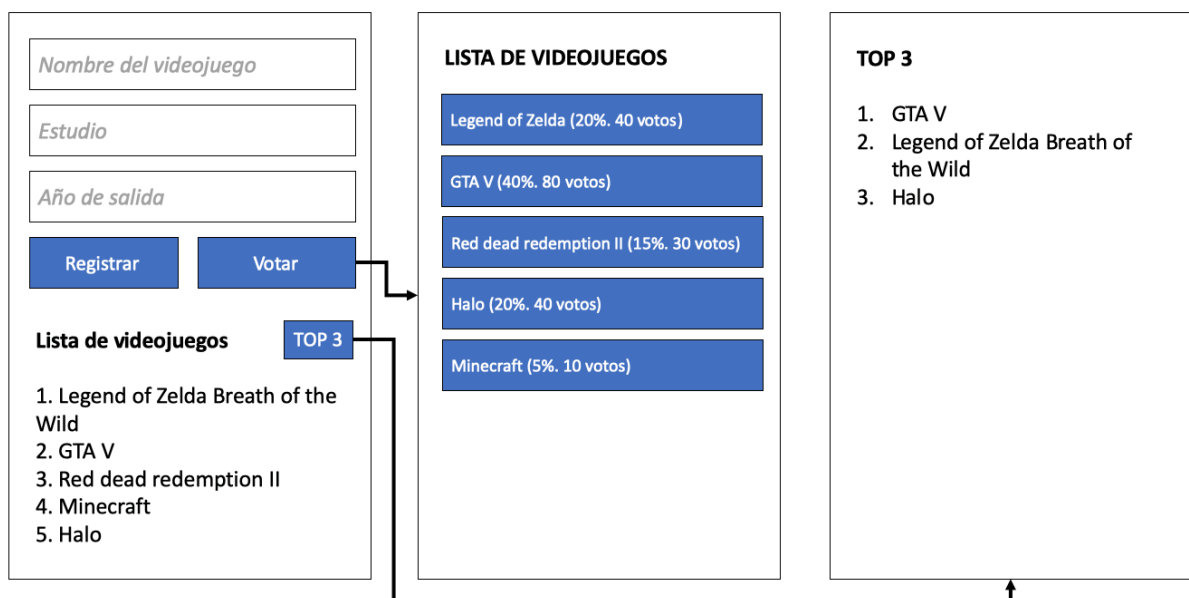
Nombre del videojuego

Estudio

Año de salida

Registrar

Votar

Lista de videojuegos

TOP 3

1. Legend of Zelda Breath of the Wild
2. GTA V
3. Red dead redemption II
4. Minecraft
5. Halo

LISTA DE VIDEOJUEGOS

Legend of Zelda (20%. 40 votos)

GTA V (40%. 80 votos)

Red dead redemption II (15%. 30 votos)

Halo (20%. 40 votos)

Minecraft (5%. 10 votos)

TOP 3

1. GTA V
2. Legend of Zelda Breath of the Wild
3. Halo